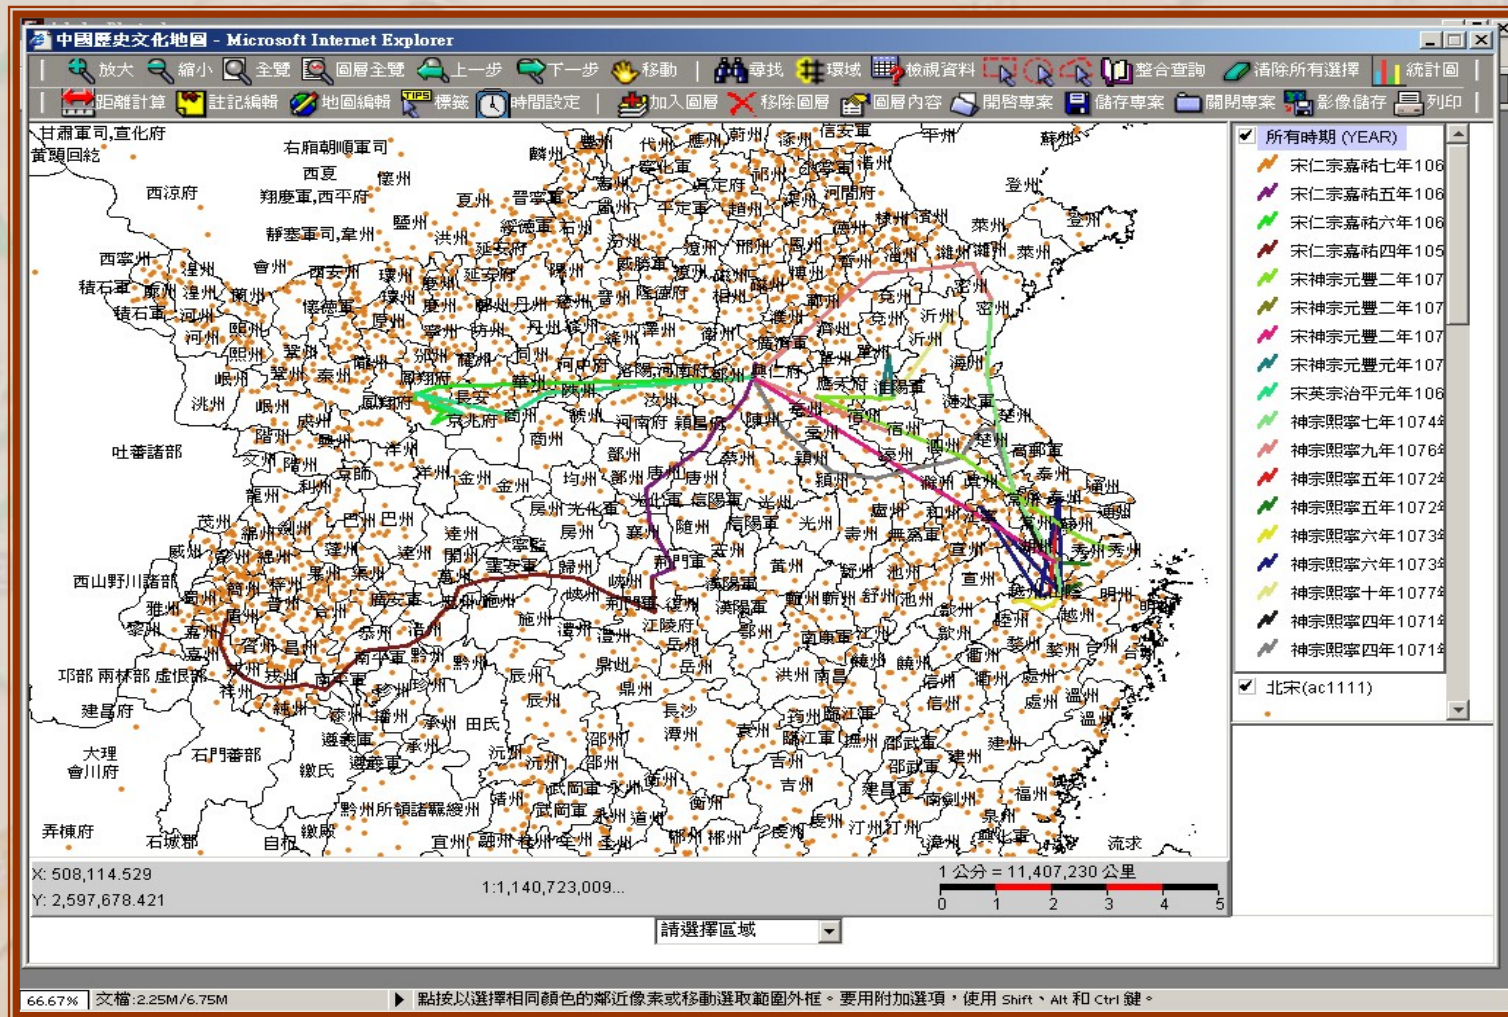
中國歷史文化地圖 - Microsoft Internet Explorer

放大 縮小 全覽 圖層全覽 上一步 下一步 移動 尋找 環域 檢視資料 整合查詢 清除所有選擇 統計圖

距離計算 註記編輯 地圖編輯 標籤 時間設定 加入圖層 移除圖層 圖層內容 開啓專案 儲存專案 關閉專案 影像儲存 列印

甘肅軍司,宣化府
黃頭回紇
右廂朝順軍司
西夏
懷州
西涼府
翔慶軍,西平府
夏州
晉寧軍
麟州
代州
應州
朔州
信安軍
平州
蘇州
静塞軍司,韋州
鹽州
洪州
綏德軍
石州
登州
西寧州
積石軍
會州
延安府
萊州
吐蕃諸部
鳳翔府
京兆府
長安
河中府
洛陽,河南府
開封
應天府
淮陽軍
商州
河南府
潁昌府
海州
楚州
高郵軍
泰州
通州
鄧州
唐州
金州
均州
房州
光化軍
信陽軍
光州
壽州
無為軍
宣州
秀州
明州
西山野川諸部
雅州
黎州
嘉州
資州
昌州
遂州
果州
渠州
巴州
達州
開州
夔州
萬州
施州
江陵府
鄂州
岳州
潭州
長沙
辰州
鼎州
邵州
永州
衡州
道州
郴州
桂州
融州
宜州
邛部
兩林部
虛恨部
建昌府
大理
會川府
石門番部
敍州
黔州所領諸羈縻州
弄棟府
石城郡
自杞
洪州
南昌
吉州
虔州
汀州
漳州
泉州
福州
建州
處州
溫州
信州
婺州
衢州
歙州
池州
舒州
蘄州
黃州
流求

所有時期 (YEAR)
宋仁宗嘉祐七年106
宋仁宗嘉祐五年106
宋仁宗嘉祐六年106
宋仁宗嘉祐四年105
宋神宗元豐二年107
宋神宗元豐二年107
宋神宗元豐二年107
宋神宗元豐元年107
宋英宗治平元年106
神宗熙寧七年1074
神宗熙寧九年1076
神宗熙寧五年1072
神宗熙寧五年1072
神宗熙寧六年1073
神宗熙寧六年1073
神宗熙寧十年1077
神宗熙寧四年1071
神宗熙寧四年1071
北宋(ac1111)

X: 508,114.529
Y: 2,597,678.421
1:1,140,723,009...
1 公分 = 11,407,230 公里
0 1 2 3 4 5

請選擇區域

66.67%
文檔:2.25M/6.75M
點按以選擇相同顏色的鄰近像素或移動選取範圍外框。要用附加選項，使用 Shift、Alt 和 Ctrl 鍵。